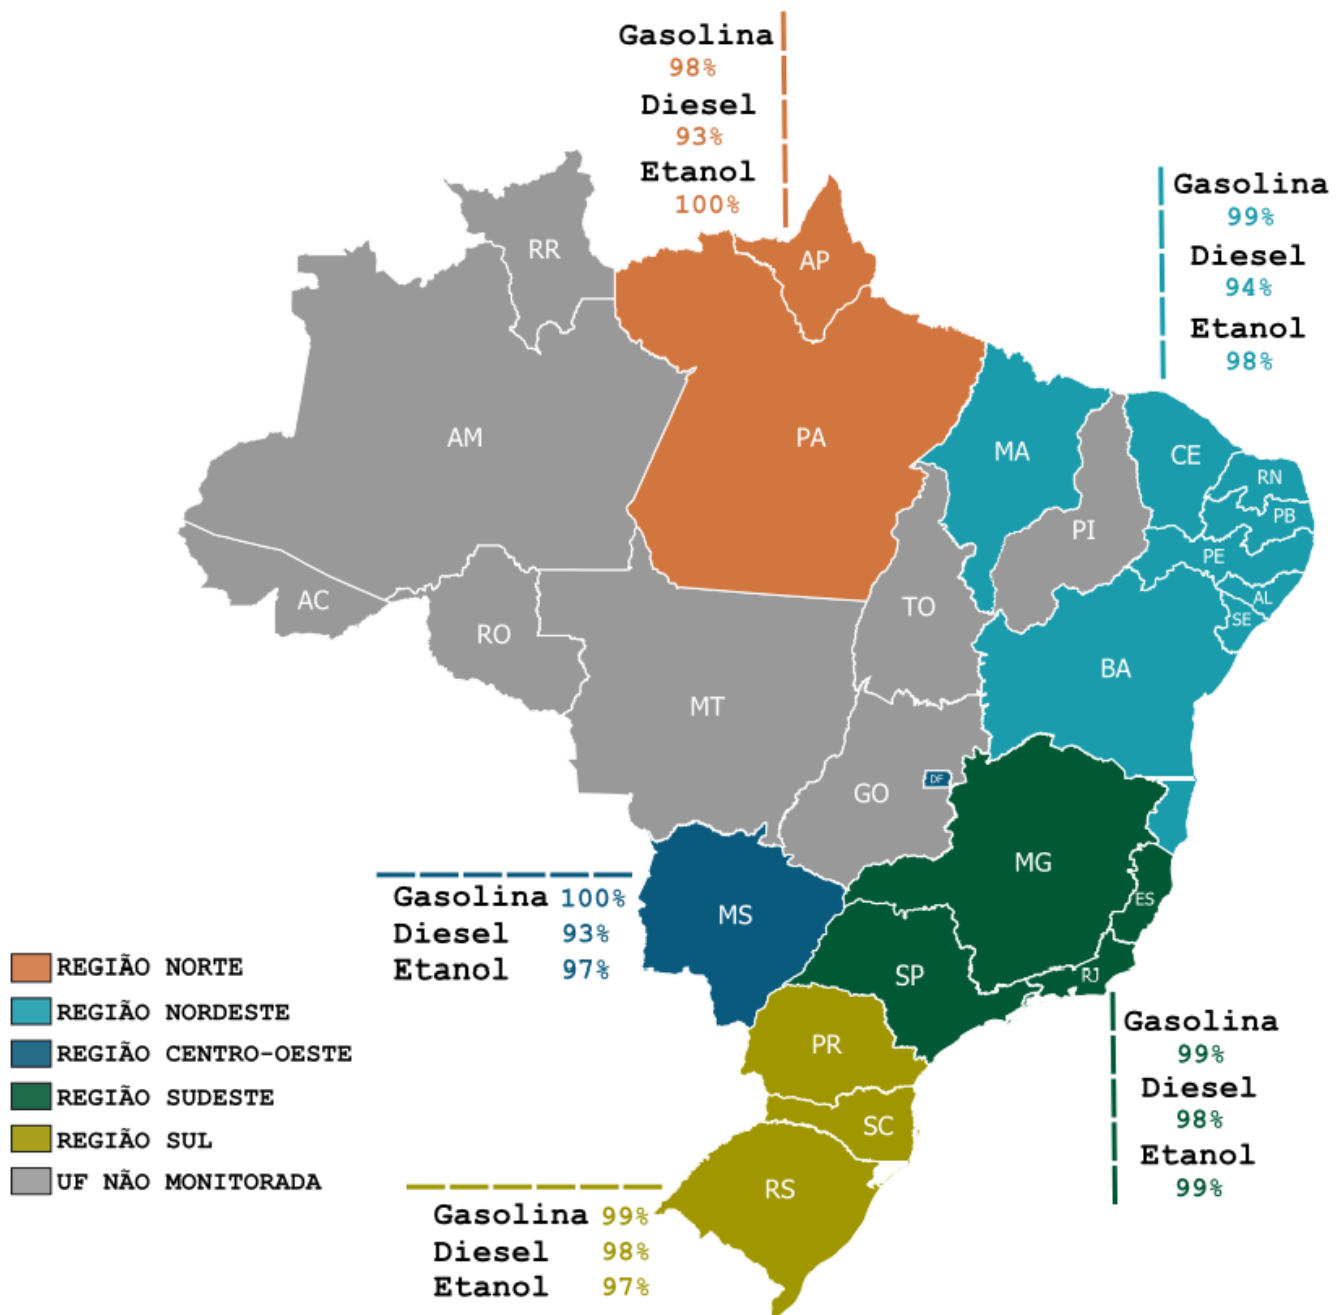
Gasolina
98%
Diesel
93%
Etanol
100%

Gasolina
99%
Diesel
94%
Etanol
98%

RR
AP
AM
PA
MA
CE
RN
PB
PI
PE
AL
SE
AC
RO
TO
BA
MT
DF
GO
MG
ES
MS
SP
RJ
PR
SC
RS

Gasolina 100%
Diesel 93%
Etanol 97%

REGIÃO NORTE
REGIÃO NORDESTE
REGIÃO CENTRO-OESTE
REGIÃO SUDESTE
REGIÃO SUL
UF NÃO MONITORADA

Gasolina
99%
Diesel
98%
Etanol
99%

Gasolina 99%
Diesel 98%
Etanol 97%